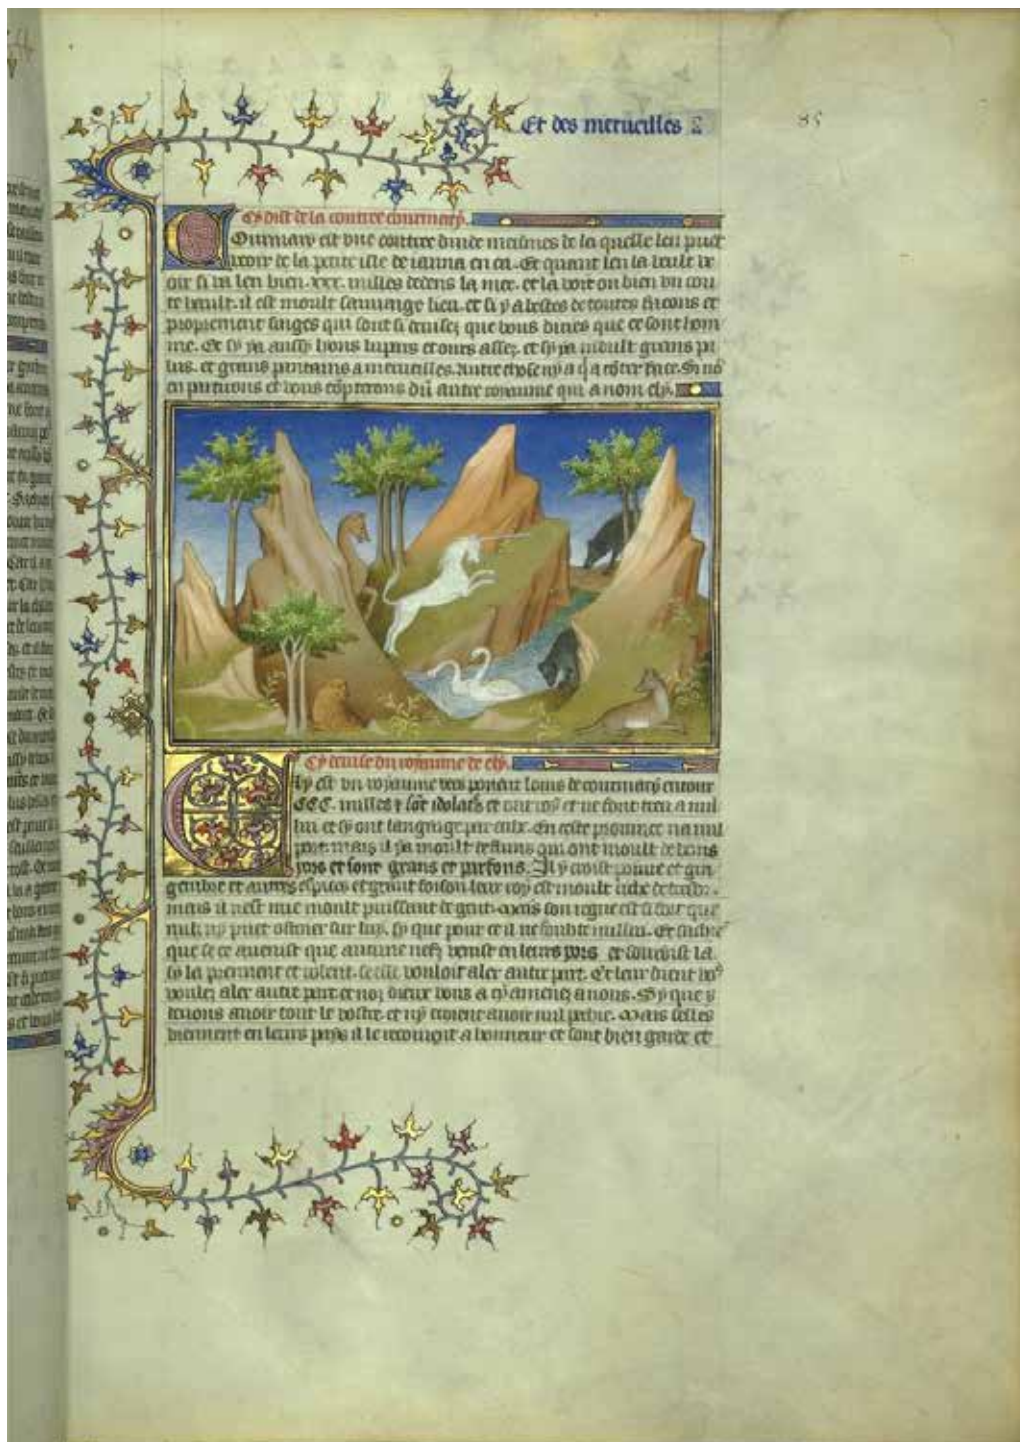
Et des merveilles

85

Cy dist de la contree coumaris.

Coumaris est une contree dinde mauimes de la quelle len puet veoir de la petite isle de iamna en ca. Et quant len la veult ir oir si en len bien .xxx. milles dedens la mer. et la voit on bien vn cou te veult. il est moult sauuaige lieu. et si y a bestes de toutes facons et propremeut singes qui sont si deuisez que vous diriez que ce sont hom me. et si y a aussi bons lupins et ours assez. et si y a moult grans pi lus. et grans poissons a merueilles. Autre chose ny a que a conter face. Si nous en partirons et vous compterons dun autre royaume qui a nom ely.

Cy parle du royaume de ely.

Ely est vn royaume tres grant loins de coumaris entour .ccc. milles y sont idolatrs et ont roy et ne sont treu a nul lui et si ont langage par eulx. En ceste prouince na nul port. mais il y a moult de lions qui ont moult de bons yrys et sont grans et parfons. Il y croist poiure et gin gembre et autres espices et grant foison. leur roy est moult riche de tresor. mais il nest mie moult puissant de gent. Mais son regne est si fort que nul ny puet ostoier sur lui. si que pour ce il ne doubte nullui. Et si dient que se ce aueuist que aucune nef venist en leurs pors de bonne est la la prennent et robent. se elle vouloit aler autre part. et leur dient vous vouliez aler autre part et nos dieux vous a amene a nous. si que y tenons auoir tout le vostre. et ny cuident auoir nul pechie. Mais se elles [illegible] en leurs pors il le recoiuent a honneur et sont bien garde et